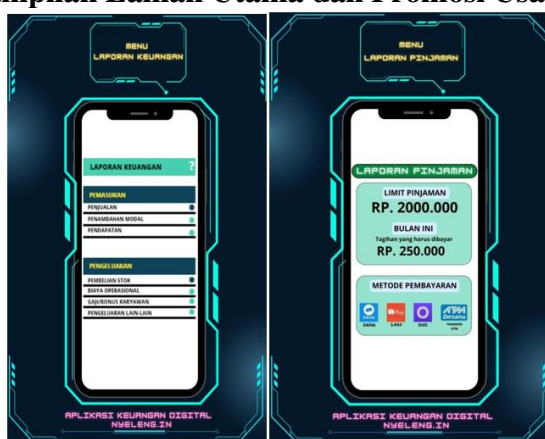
mpilan Laman Utama dan Promosi Usa

MENU
LAPORAN KEUANGAN

LAPORAN KEUANGAN ?

PEMASUKAN
PENJUALAN
PENAMBAHAN MODAL
PENDAPATAN

PENGELUARAN
PEMBELIAN STOK
BIAYA OPERASIONAL
GAJI/BONUS KARYAWAN
PENGELUARAN LAIN-LAIN

APLIKASI KEUANGAN DIGITAL
NYELENG.IN

MENU
LAPORAN PINJAMAN

LAPORAN PINJAMAN

LIMIT PINJAMAN
RP. 2000.000

BULAN INI
Tagihan yang harus dibayar
RP. 250.000

METODE PEMBAYARAN
DANA
S-PAY
OVO
TRANSFER ATM

APLIKASI KEUANGAN DIGITAL
NYELENG.IN